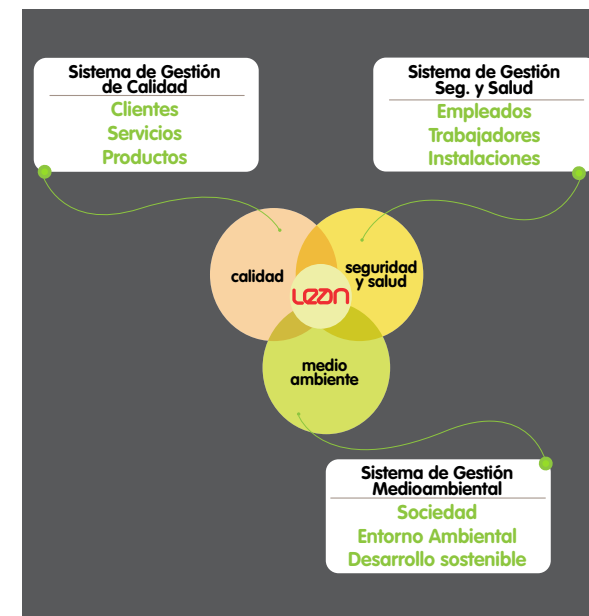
Sistema de Gestión de Calidad
Clientes
Servicios
Productos

Sistema de Gestión Seg. y Salud
Empleados
Trabajadores
Instalaciones

calidad
seguridad y salud
LEAN
medio ambiente

Sistema de Gestión Medioambiental
Sociedad
Entorno Ambiental
Desarrollo sostenible